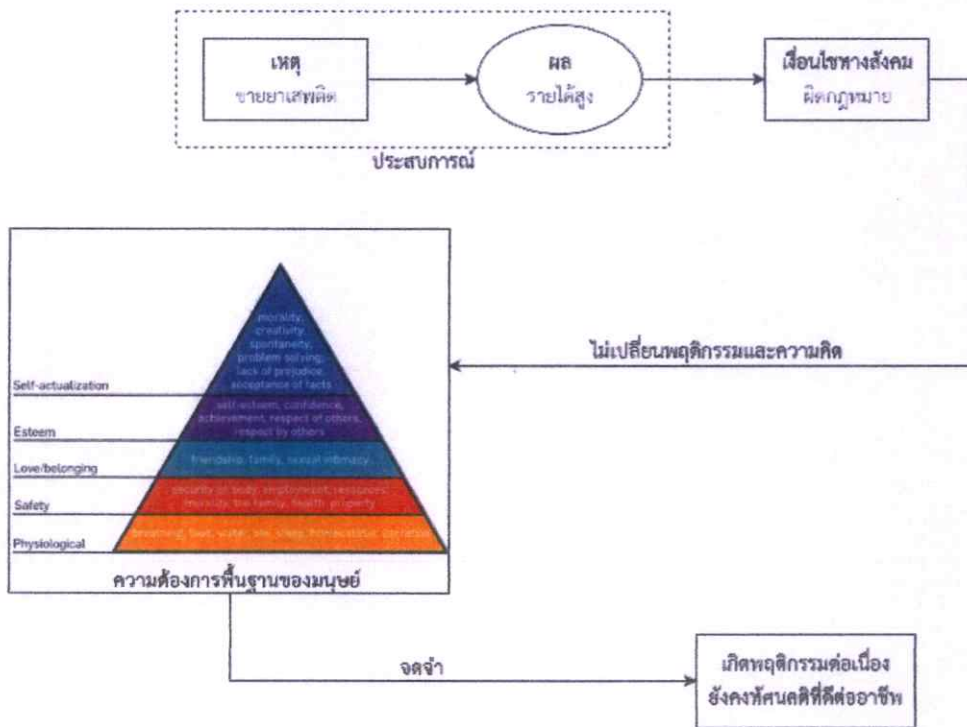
เหตุ
ขายยาเสพติด

ผล
รายได้สูง

เงื่อนไขทางสังคม
ผิดกฎหมาย

ประสบการณ์

morality, creativity, spontaneity, problem solving, lack of prejudice, acceptance of facts

self-esteem, confidence, achievement, respect of others, respect by others

friendship, family, sexual intimacy

security of body, employment, resources, morality, the family, health, property

breathing, food, water, sex, sleep, homeostasis, excretion

Self-actualization
Esteem
Love/belonging
Safety
Physiological

ความต้องการพื้นฐานของมนุษย์

ไม่เปลี่ยนพฤติกรรมและความคิด

จดจำ

เกิดพฤติกรรมต่อเนื่อง
ยังคงทัศนคติที่ดีต่ออาชีพ